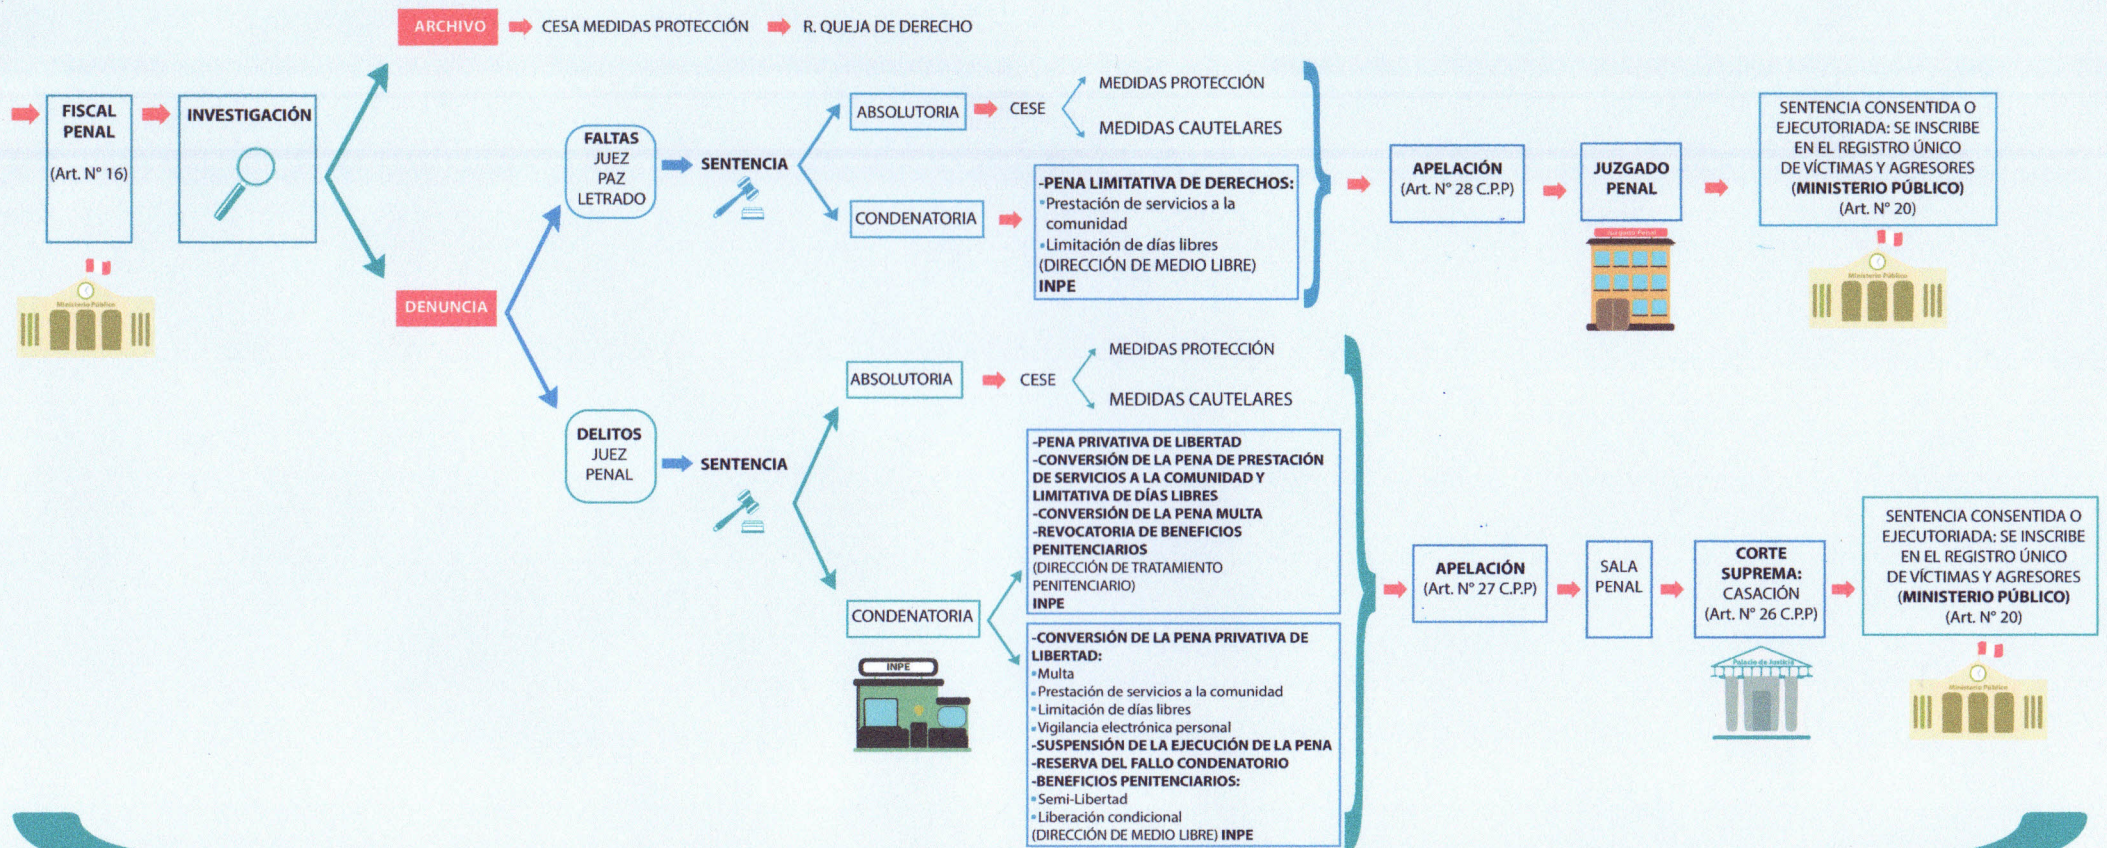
ARCHIVO CESA MEDIDAS PROTECCIÓN R. QUEJA DE DERECHO

FISCAL PENAL (Art. N° 16)

Ministerio Público

INVESTIGACIÓN

DENUNCIA

FALTAS JUEZ PAZ LETRADO

SENTENCIA

ABSOLUTORIA CESE MEDIDAS PROTECCIÓN MEDIDAS CAUTELARES

CONDENATORIA

-PENA LIMITATIVA DE DERECHOS:
•Prestación de servicios a la comunidad
•Limitación de días libres
(DIRECCIÓN DE MEDIO LIBRE)
INPE

APELACIÓN (Art. N° 28 C.P.P)

JUZGADO PENAL

Juzgado Penal

SENTENCIA CONSENTIDA O EJECUTORIADA: SE INSCRIBE EN EL REGISTRO ÚNICO DE VÍCTIMAS Y AGRESORES (MINISTERIO PÚBLICO) (Art. N° 20)

Ministerio Público

DELITOS JUEZ PENAL

SENTENCIA

ABSOLUTORIA CESE MEDIDAS PROTECCIÓN MEDIDAS CAUTELARES

CONDENATORIA

INPE

-PENA PRIVATIVA DE LIBERTAD
-CONVERSIÓN DE LA PENA DE PRESTACIÓN DE SERVICIOS A LA COMUNIDAD Y LIMITATIVA DE DÍAS LIBRES
-CONVERSIÓN DE LA PENA MULTA
-REVOCATORIA DE BENEFICIOS PENITENCIARIOS
(DIRECCIÓN DE TRATAMIENTO PENITENCIARIO)
INPE

-CONVERSIÓN DE LA PENA PRIVATIVA DE LIBERTAD:
•Multa
•Prestación de servicios a la comunidad
•Limitación de días libres
•Vigilancia electrónica personal
-SUSPENSIÓN DE LA EJECUCIÓN DE LA PENA
-RESERVA DEL FALLO CONDENATORIO
-BENEFICIOS PENITENCIARIOS:
•Semi-Libertad
•Liberación condicional
(DIRECCIÓN DE MEDIO LIBRE) INPE

APELACIÓN (Art. N° 27 C.P.P)

SALA PENAL

CORTE SUPREMA: CASACIÓN (Art. N° 26 C.P.P)

Palacio de Justicia

SENTENCIA CONSENTIDA O EJECUTORIADA: SE INSCRIBE EN EL REGISTRO ÚNICO DE VÍCTIMAS Y AGRESORES (MINISTERIO PÚBLICO) (Art. N° 20)

Ministerio Público